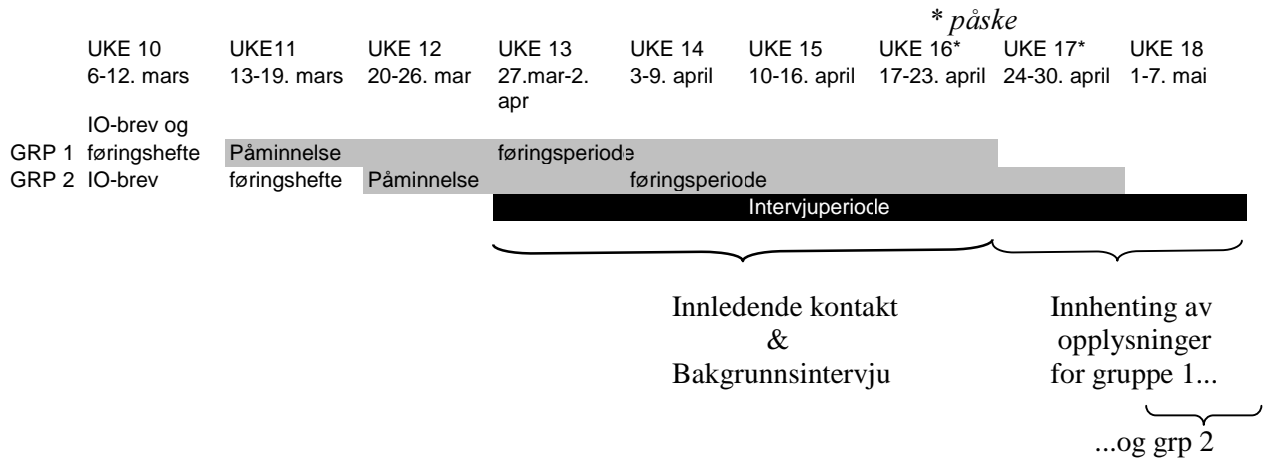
* påske

| | UKE 10 6-12. mars | UKE11 13-19. mars | UKE 12 20-26. mar | UKE 13 27.mar-2. apr | UKE 14 3-9. april | UKE 15 10-16. april | UKE 16* 17-23. april | UKE 17* 24-30. april | UKE 18 1-7. mai |
|---|---|---|---|---|---|---|---|---|---|
| GRP 1 | IO-brev og føringshefte | Påminnelse | | føringsperiode | | | | | |
| GRP 2 | IO-brev | føringshefte | Påminnelse | | føringsperiode | | | | |
| | | | | Intervjuperiode | | | | | |

Innledende kontakt & Bakgrunnsintervju

Innhenting av opplysninger for gruppe 1...

...og grp 2